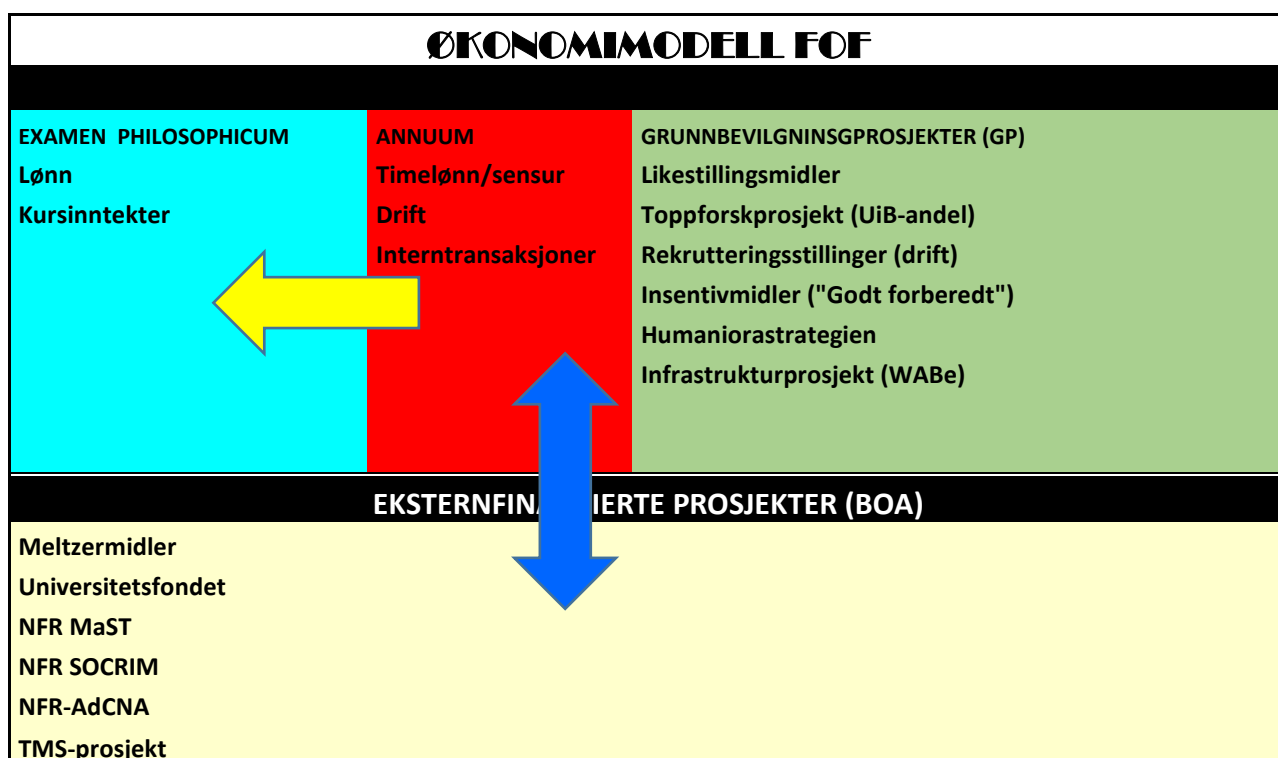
ØKONOMIMODELL FOF

EXAMEN PHILOSOPHICUM
Lønn
Kursinntekter

ANNUUM
Timelønn/sensur
Drift
Interntransaksjoner

GRUNNBEVILGNINGSPROSJEKTER (GP)
Likestillingsmidler
Toppforskprosjekt (UiB-andel)
Rekrutteringsstillinger (drift)
Insentivmidler ("Godt forberedt")
Humaniorastrategien
Infrastrukturprosjekt (WABe)

EKSTERNFINA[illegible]IERTE PROSJEKTER (BOA)

Meltzermidler
Universitetsfondet
NFR MaST
NFR SOCRIM
NFR-AdCNA
TMS-prosjekt